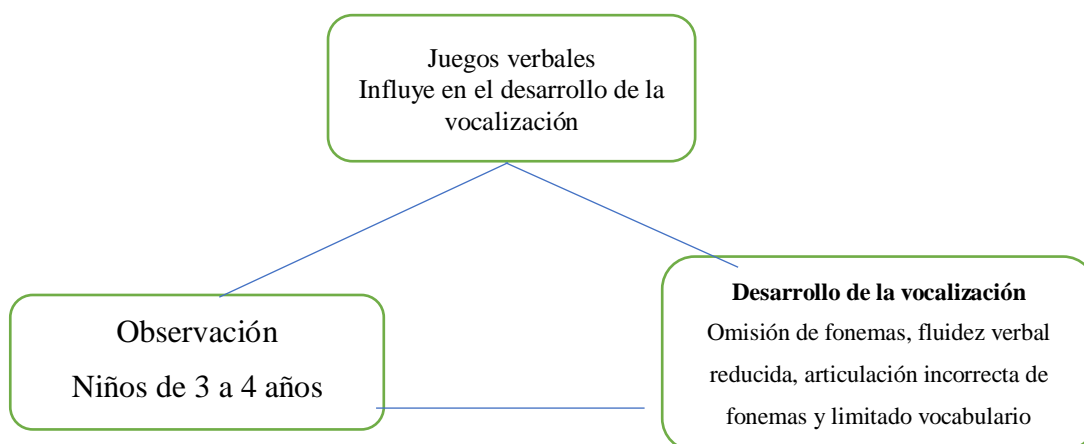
Juegos verbales
Influye en el desarrollo de la vocalización

Observación
Niños de 3 a 4 años

**Desarrollo de la vocalización**
Omisión de fonemas, fluidez verbal reducida, articulación incorrecta de fonemas y limitado vocabulario